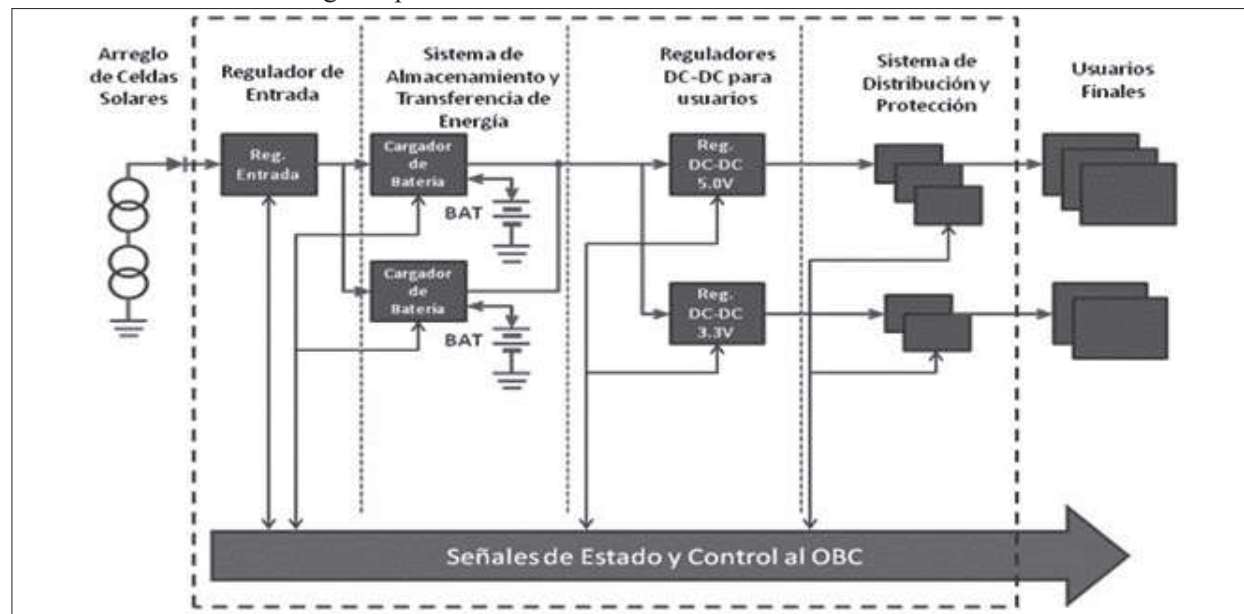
Arreglo de Celdas Solares

Regulador de Entrada

Sistema de Almacenamiento y Transferencia de Energía

Reguladores DC-DC para usuarios

Sistema de Distribución y Protección

Usuarios Finales

Reg. Entrada

Cargador de Bateria

BAT

Cargador de Bateria

BAT

Reg. DC-DC 5.0V

Reg. DC-DC 3.3V

Señales de Estado y Control al OBC